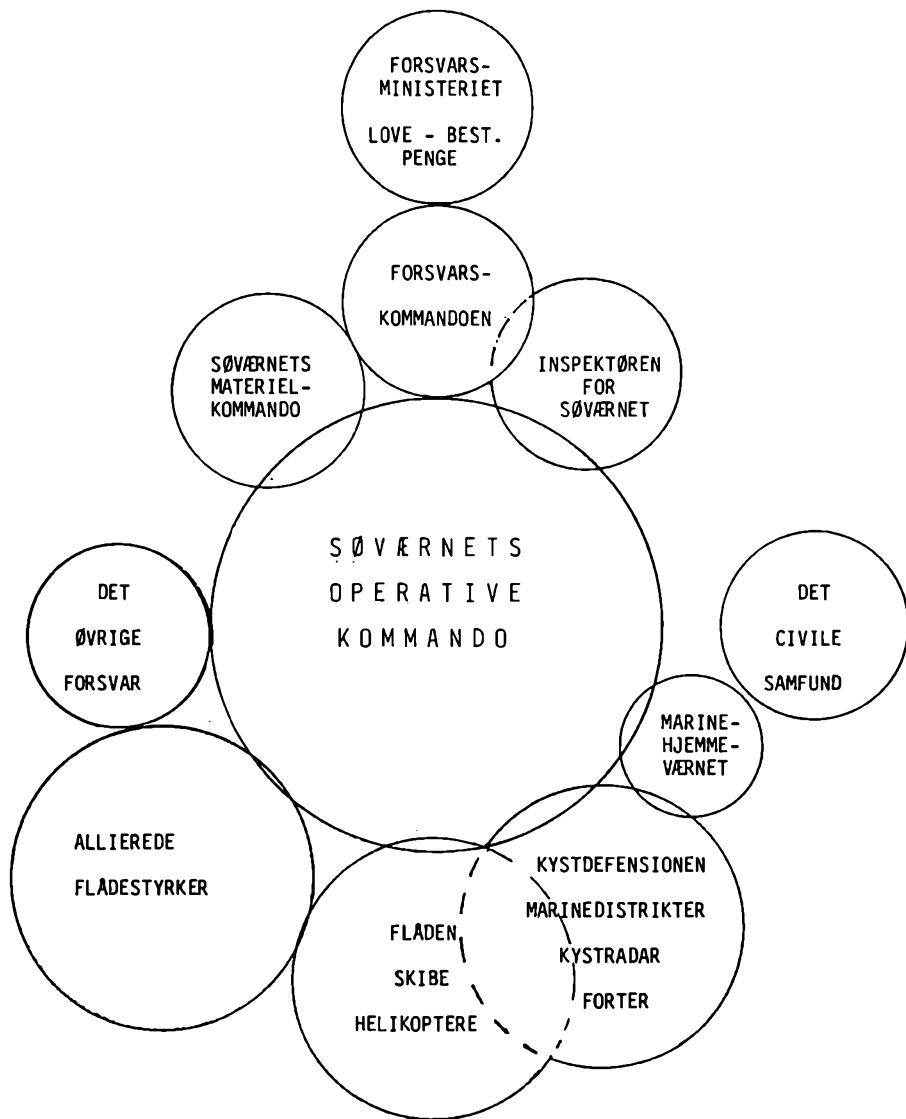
FORSVARSMINISTERIET

LOVE - BEST.
PENGE

FORSVARSKOMMANDOEN

SØVÆRNETS
MATERIELKOMMANDO

INSPEKTØREN
FOR
SØVÆRNET

SØVÆRNETS
OPERATIVE
KOMMANDO

DET
ØVRIGE
FORSVAR

DET
CIVILE
SAMFUND

MARINEHJEMMEVÆRNET

ALLIEREDE
FLÅDESTYRKER

KYSTDEFENSIONEN
MARINEDISTRIKTER
KYSTRADAR
FORTER

FLÅDEN
SKIBE
HELIKOPTERE